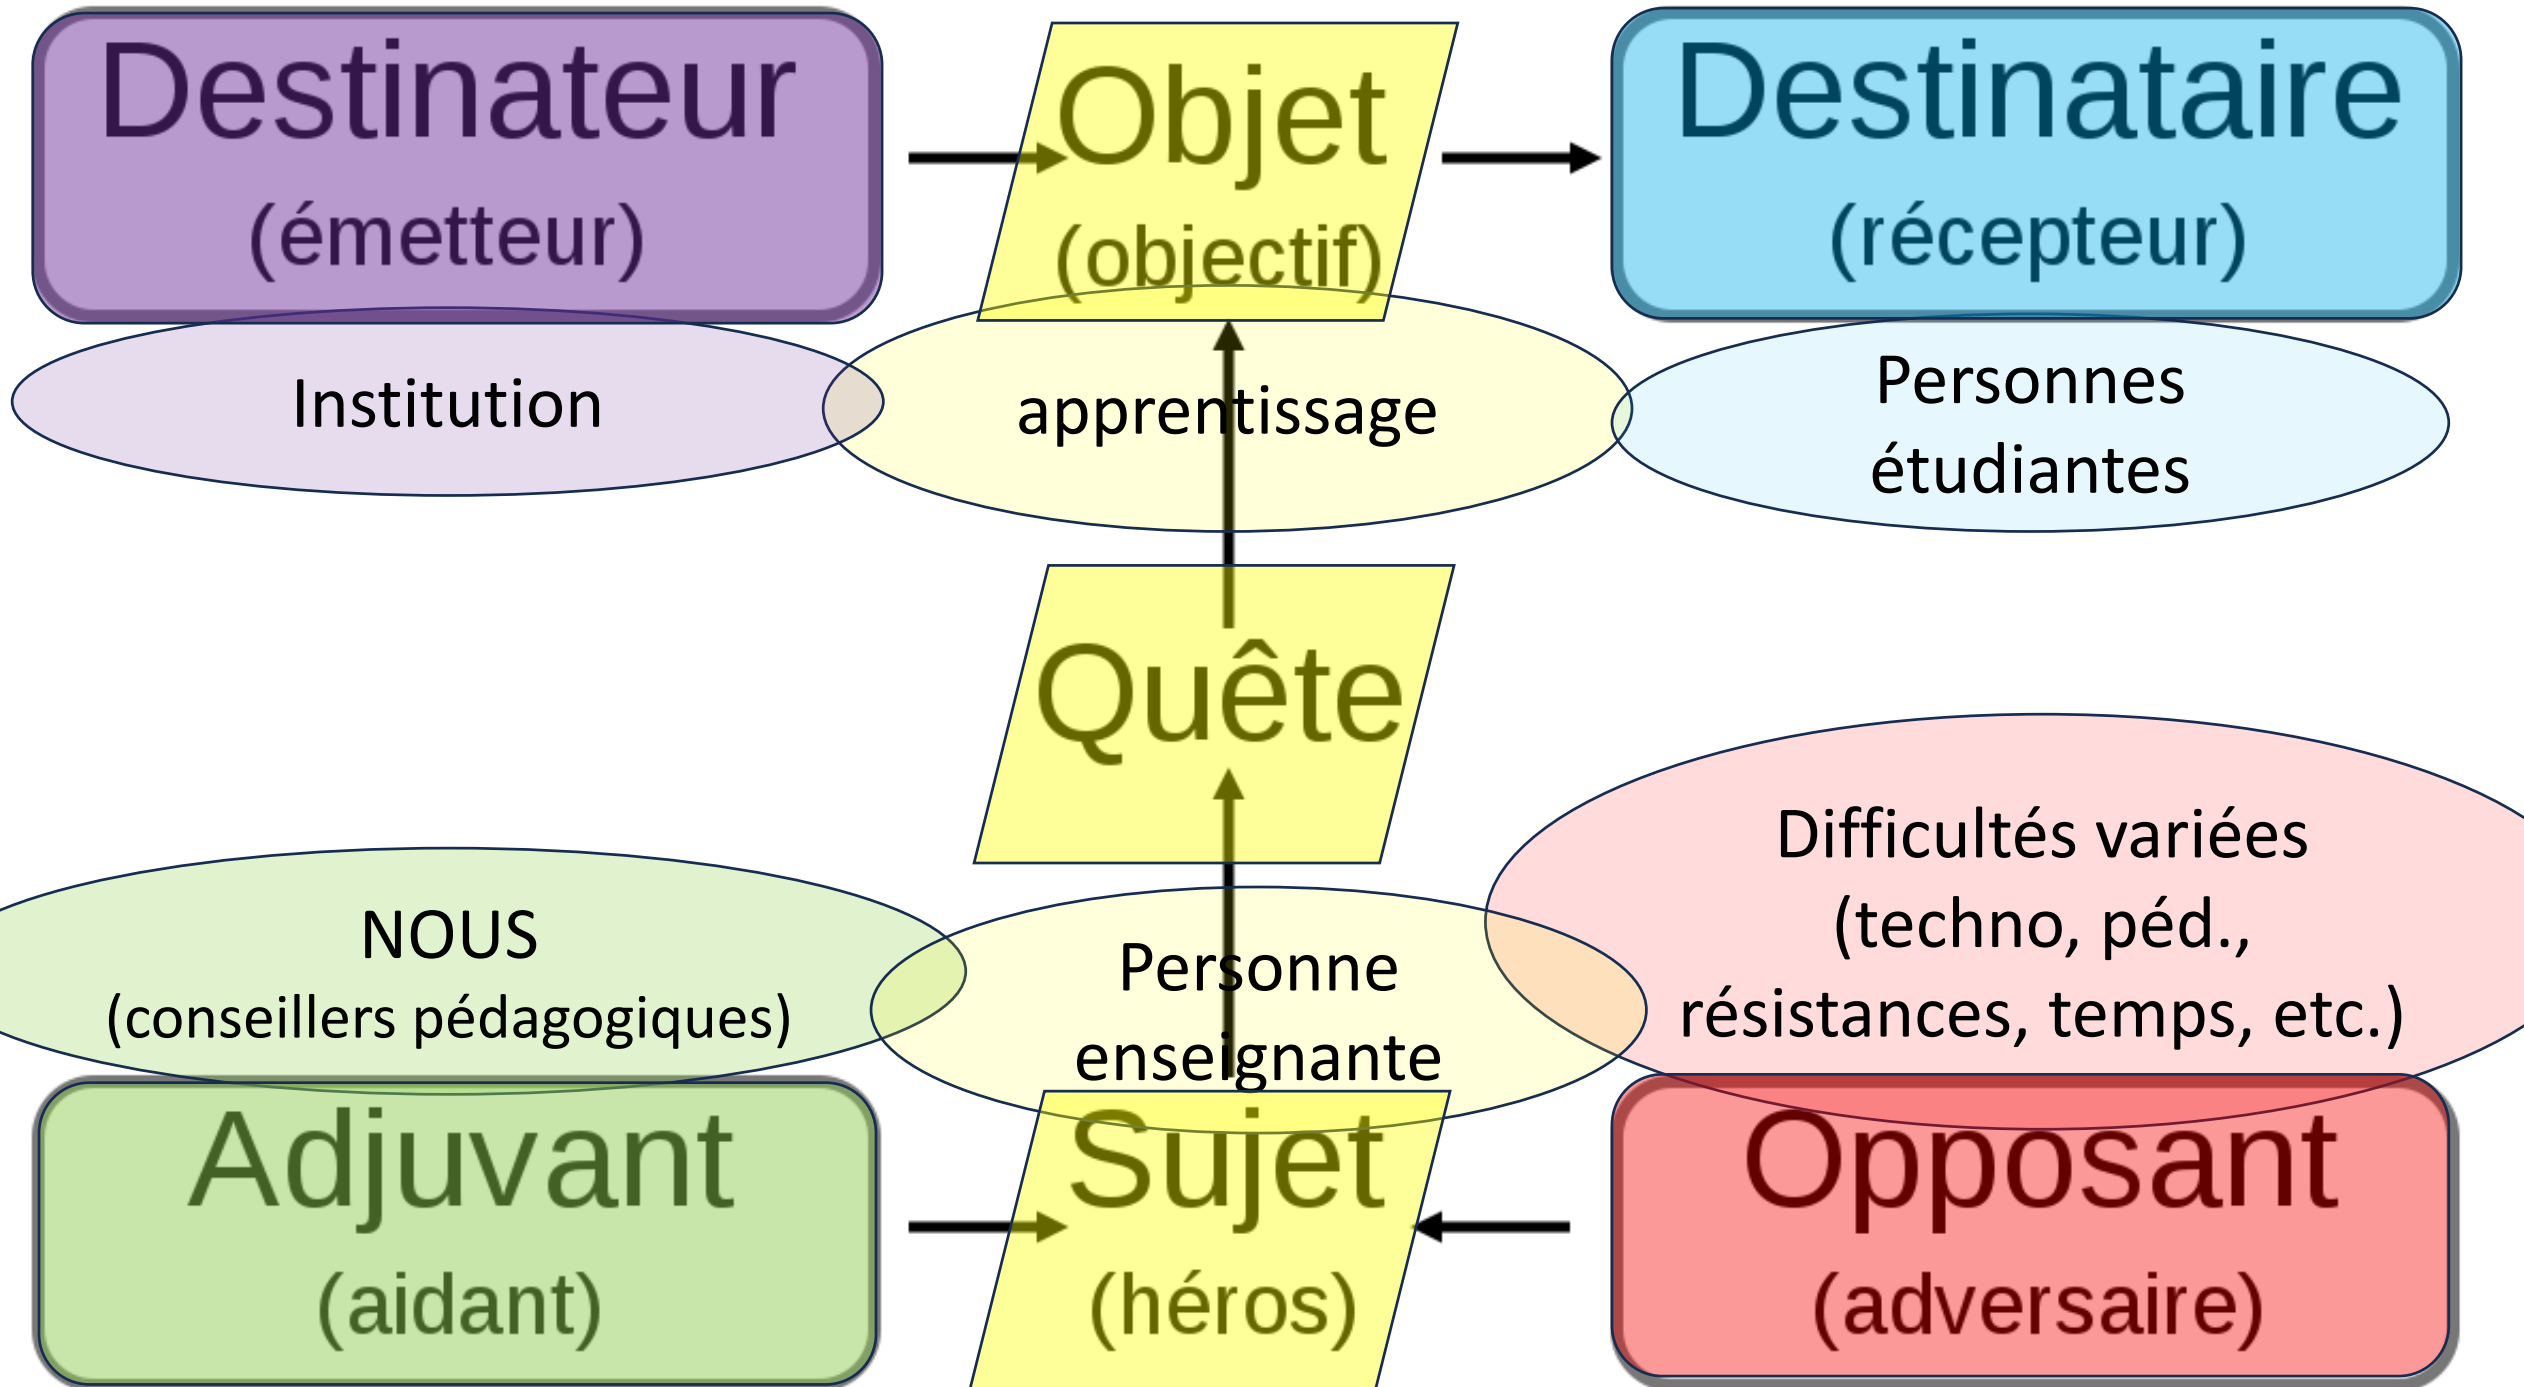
Destinateur
(émetteur)

Objet
(objectif)

Destinataire
(récepteur)

Institution

apprentissage

Personnes étudiantes

Quête

Difficultés variées (techno, péd., résistances, temps, etc.)

NOUS
(conseillers pédagogiques)

Personne enseignante

Adjuvant
(aidant)

Sujet
(héros)

Opposant
(adversaire)